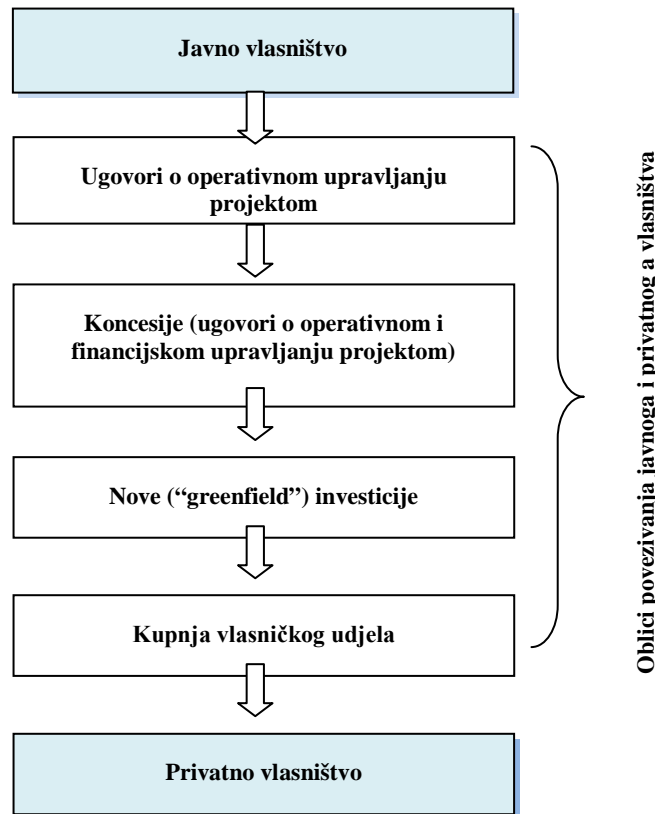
Javno vlasništvo

Ugovori o operativnom upravljanju projektom

Koncesije (ugovori o operativnom i financijskom upravljanju projektom)

Nove ("greenfield") investicije

Kupnja vlasničkog udjela

Privatno vlasništvo

Oblici povezivanja javnoga i privatnog a vlasništva